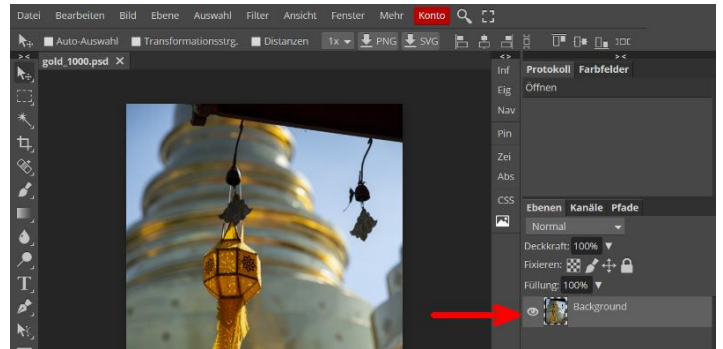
Datei Bearbeiten Bild Ebene Auswahl Filter Ansicht Fenster Mehr Konto

Auto-Auswahl Transformationsstrg. Distanzen 1x PNG SVG

gold_1000.psd ×

Inf
Eig
Nav
Pin
Zei
Abs
CSS

Protokoll Farbfelder
Öffnen

Ebenen Kanäle Pfade
Normal
Deckkraft: 100%
Fixieren:
Füllung: 100%
Background